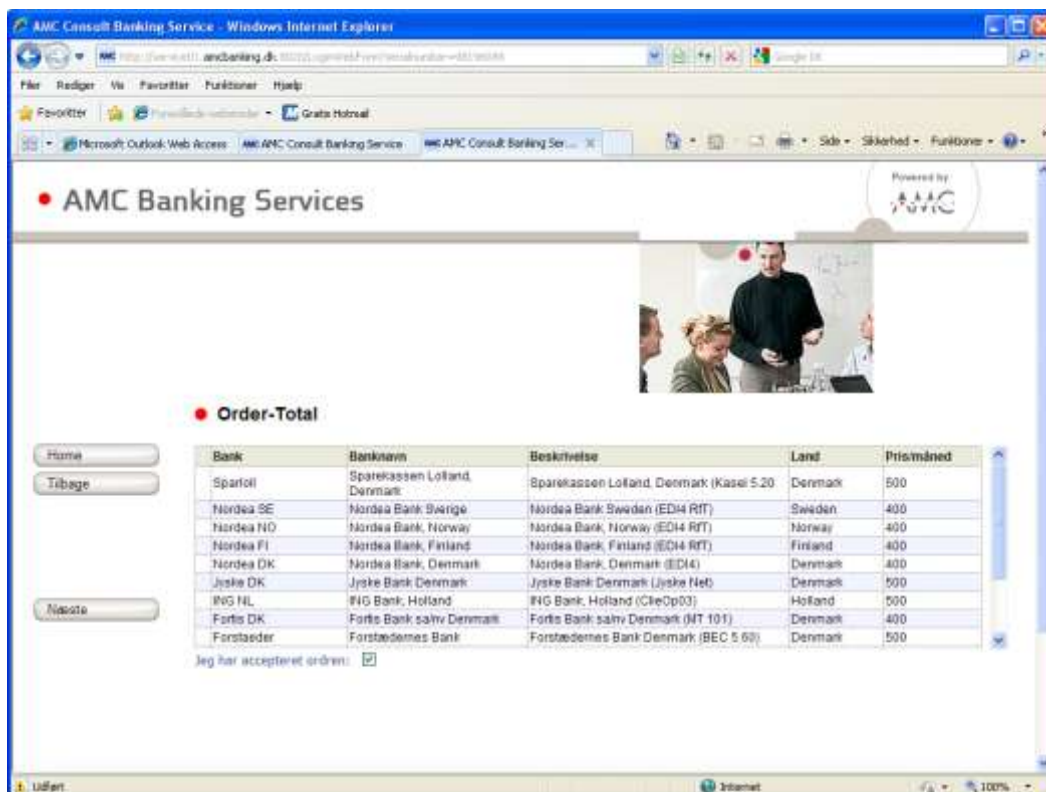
AMC Consult Banking Service - Windows Internet Explorer

http://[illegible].amcbanking.dk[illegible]

Google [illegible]

Filer Rediger Vis Favoritter Funktioner Hjælp

Favoritter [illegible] Gratis Hotmail

Microsoft Outlook Web Access | AMC Consult Banking Service | AMC Consult Banking Ser...

Side • Sikkerhed • Funktioner •

• AMC Banking Services

Powered by AMC

• Order-Total

Home

Tilbage

Næste

| Bank | Banknavn | Beskrivelse | Land | Pris/måned |
|---|---|---|---|---|
| Sparloll | Sparekassen Lolland, Denmark | Sparekassen Lolland, Denmark (Kasel 5.20 | Denmark | 500 |
| Nordea SE | Nordea Bank Sverige | Nordea Bank Sweden (EDI4 RfT) | Sweden | 400 |
| Nordea NO | Nordea Bank, Norway | Nordea Bank, Norway (EDI4 RfT) | Norway | 400 |
| Nordea FI | Nordea Bank, Finland | Nordea Bank, Finland (EDI4 RfT) | Finland | 400 |
| Nordea DK | Nordea Bank, Denmark | Nordea Bank, Denmark (EDI4) | Denmark | 400 |
| Jyske DK | Jyske Bank Denmark | Jyske Bank Denmark (Jyske Net) | Denmark | 500 |
| ING NL | ING Bank, Holland | ING Bank, Holland (CtieOp03) | Holland | 500 |
| Fortis DK | Fortis Bank sa/nv Denmark | Fortis Bank sa/nv Denmark (MT 101) | Denmark | 400 |
| Forstaeder | Forstædernes Bank | Forstædernes Bank Denmark (BEC 5.60) | Denmark | 500 |

Jeg har accepteret ordren: ☑

Udført

Internet

100%